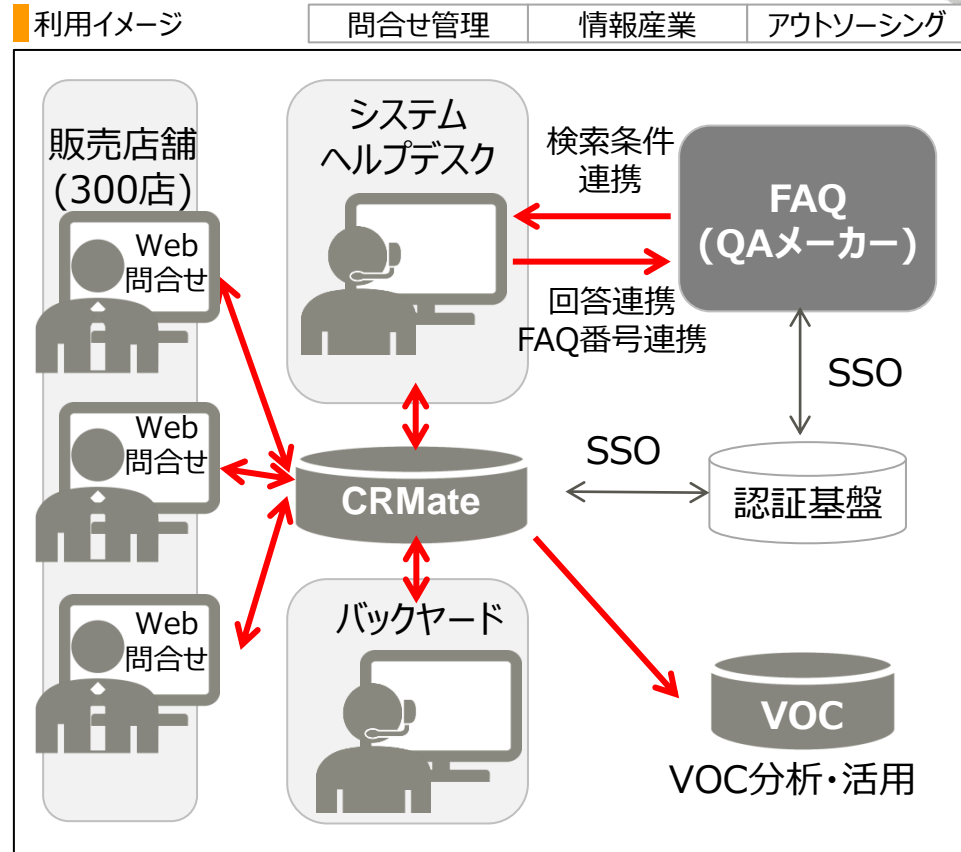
利用イメージ

| 問合せ管理 | 情報産業 | アウトソーシング |
|---|---|---|

販売店舗
(300店)

Web
問合せ

Web
問合せ

Web
問合せ

システム
ヘルプデスク

検索条件
連携

FAQ
(QAメーカー)

回答連携
FAQ番号連携

SSO

SSO

CRMate

認証基盤

バックヤード

VOC

VOC分析・活用